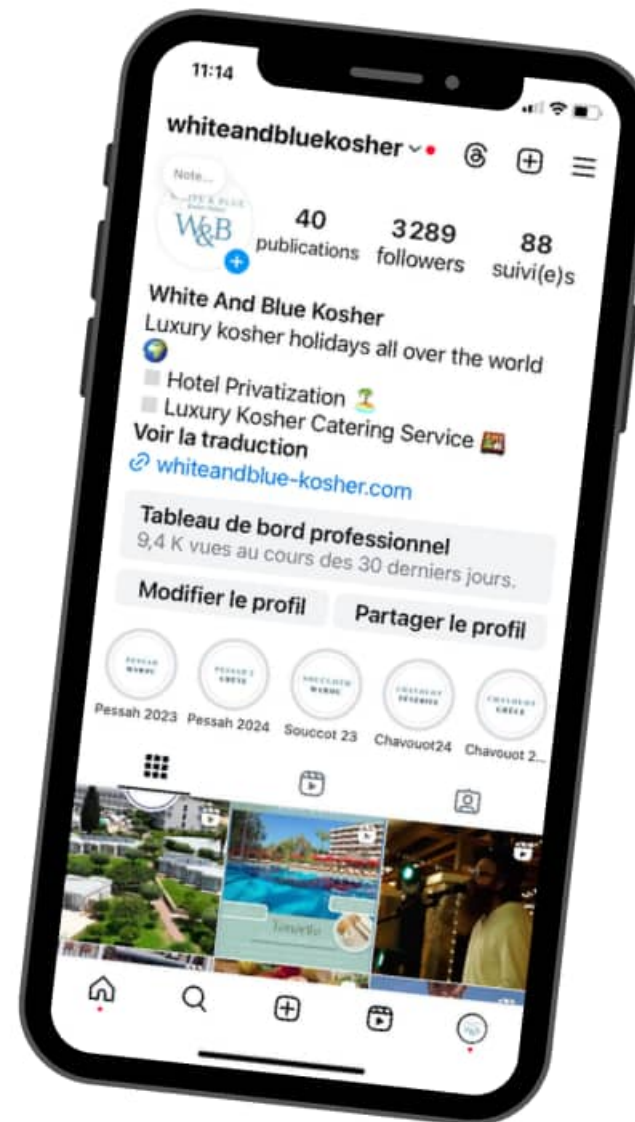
11:14

whiteandbluekosher

Note...

W&B

40 publications

3289 followers

88 suivi(e)s

White And Blue Kosher
Luxury kosher holidays all over the world 🌍
Hotel Privatization 🏝
Luxury Kosher Catering Service
Voir la traduction
whiteandblue-kosher.com

Tableau de bord professionnel
9,4 K vues au cours des 30 derniers jours.

Modifier le profil

Partager le profil

Pessah 2023

Pessah 2024

Souccot 23

Chavouot24

Chavouot 2...

Toscolo